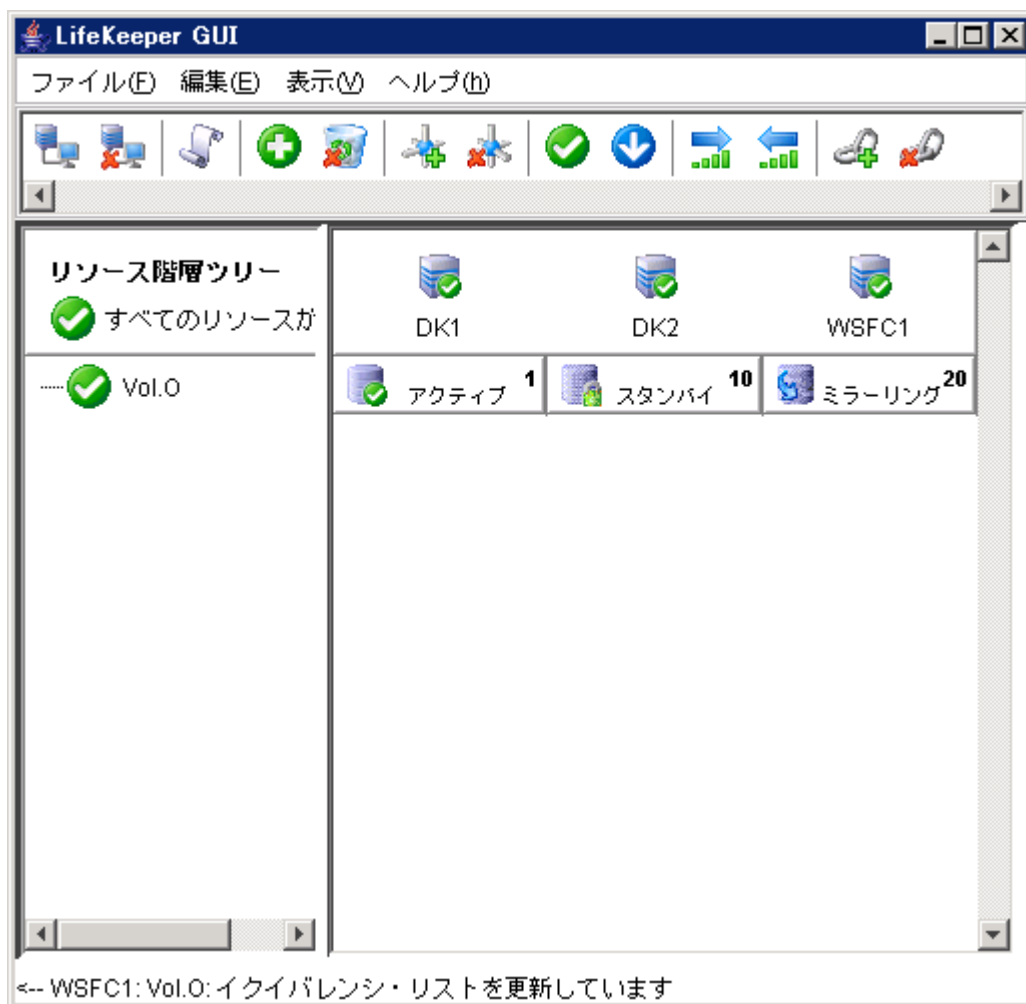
LifeKeeper GUI

ファイル(F) 編集(E) 表示(V) ヘルプ(h)

リソース階層ツリー
すべてのリソースが

Vol.O

DK1
DK2
WSFC1

| アクティブ 1 | スタンバイ 10 | ミラーリング 20 |
|---|---|---|

<-- WSFC1: Vol.O: イクイバレンシ・リストを更新しています